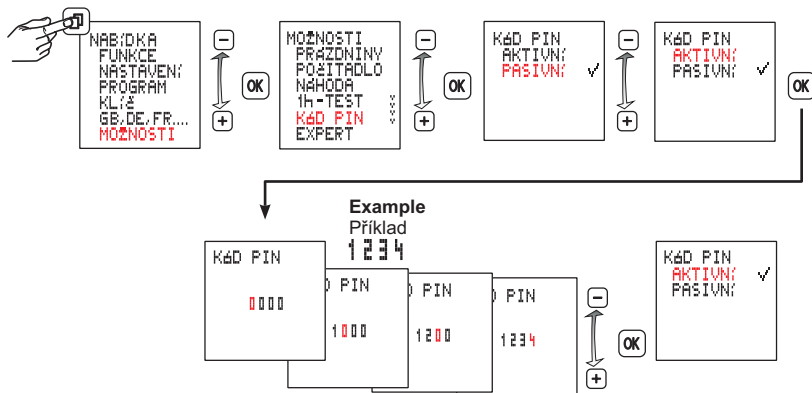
NABÍDKA
FUNKCE
NASTAVENÍ
PROGRAM
KLÍČ
GB,DE,FR....
MOŽNOSTI

−
OK
+

MOŽNOSTI
PRÁZDNINY
POČITADLO
NÁHODA
1h-TEST
KÓD PIN
EXPERT

−
OK
+

KÓD PIN
AKTIVNÍ
PASIVNÍ ✓

−
OK
+

KÓD PIN
AKTIVNÍ
PASIVNÍ ✓

OK

Example
Příklad
1234

KÓD PIN
0000

D PIN
1000

D PIN
1200

D PIN
1234

−
OK
+

KÓD PIN
AKTIVNÍ ✓
PASIVNÍ